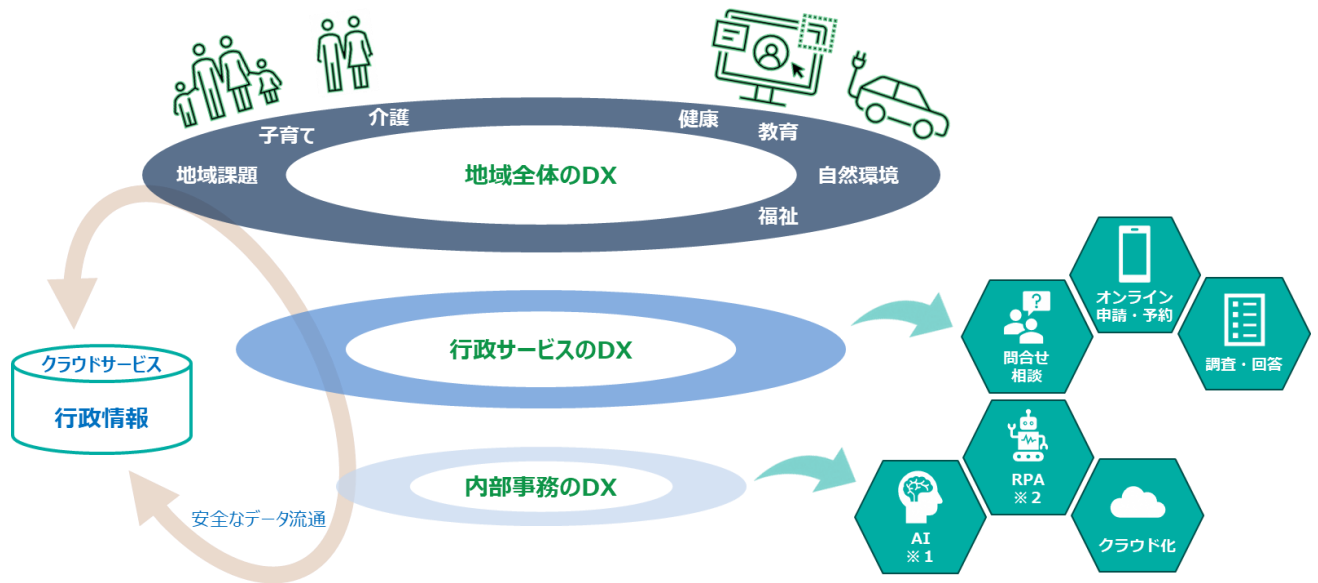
介護

子育て

地域課題

地域全体のDX

健康

教育

自然環境

福祉

行政サービスのDX

内部事務のDX

クラウドサービス

行政情報

安全なデータ流通

オンライン申請・予約

問合せ相談

調査・回答

RPA
※2

AI
※1

クラウド化